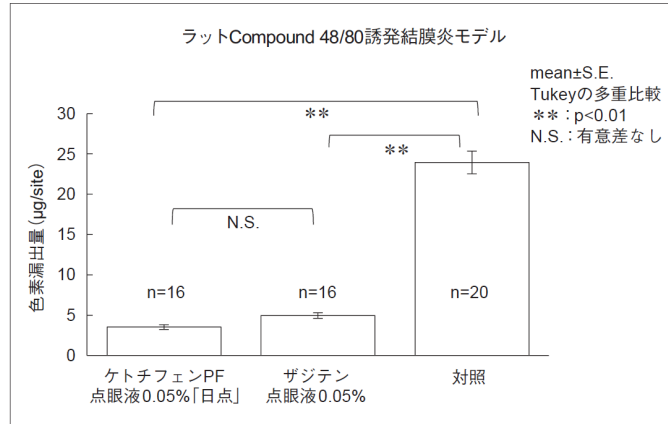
ラットCompound 48/80誘発結膜炎モデル

mean±S.E.
Tukeyの多重比較
＊＊：p<0.01
N.S.：有意差なし

色素漏出量 (μg/site)

30
25
20
15
10
5
0

＊＊
＊＊
N.S.

n=16
n=16
n=20

ケトチフェンPF
点眼液0.05%「日点」

ザジテン
点眼液0.05%

対照